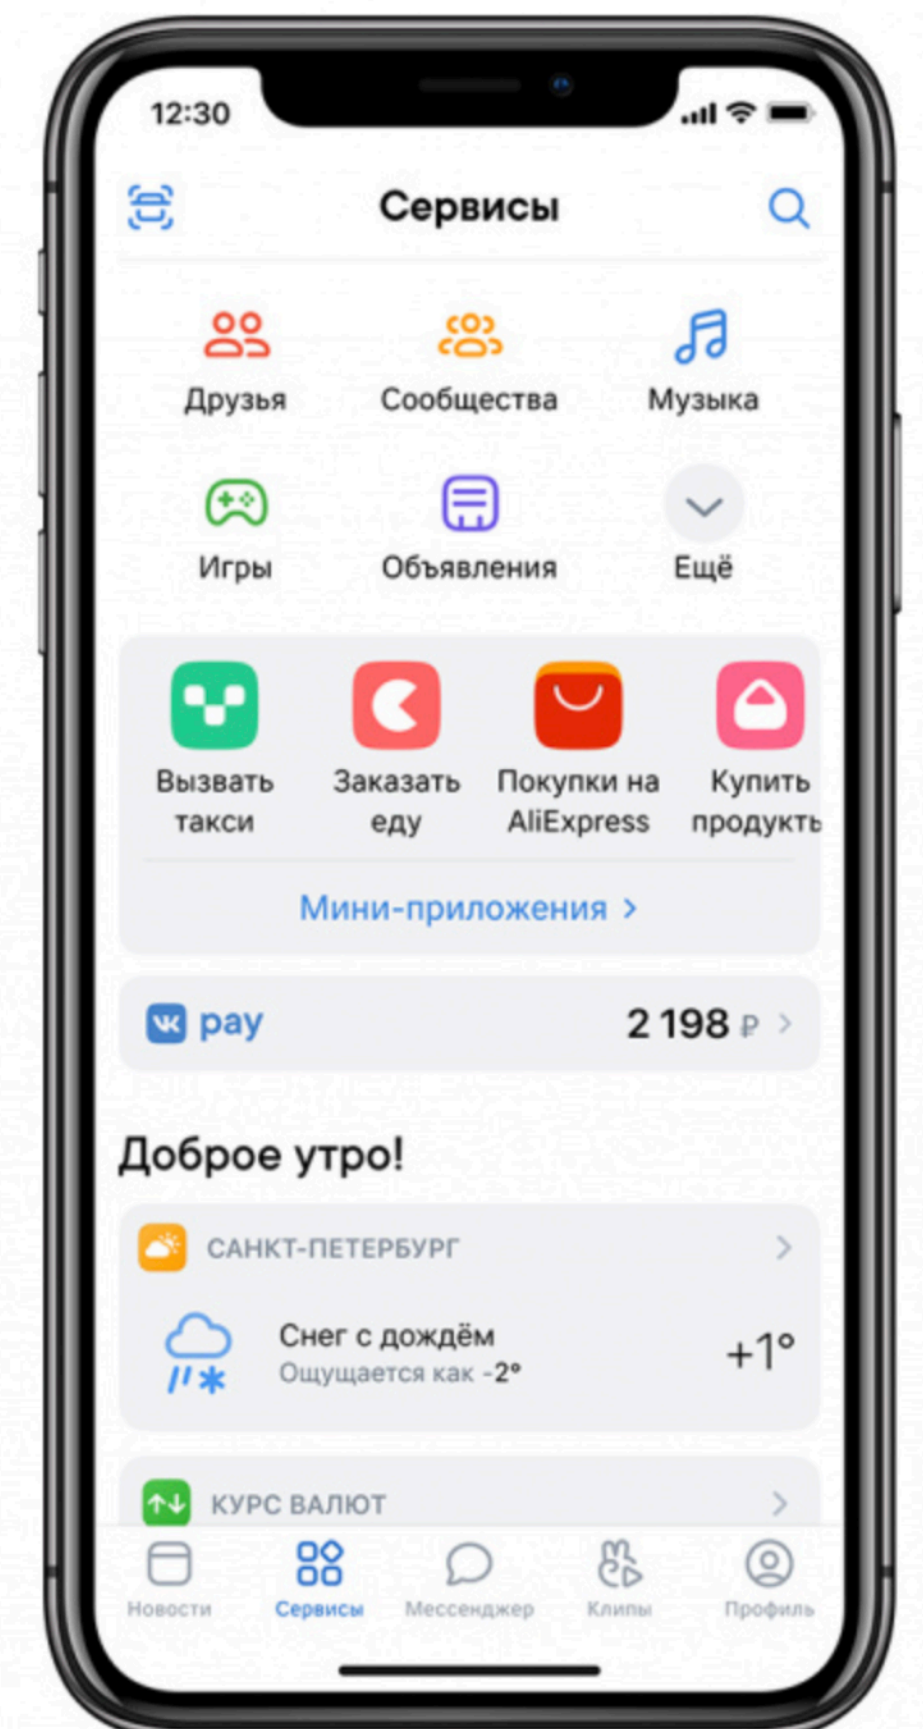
12:30

Сервисы

Друзья
Сообщества
Музыка
Игры
Объявления
Ещё

Вызвать такси
Заказать еду
Покупки на AliExpress
Купить продукть

Мини-приложения >

VK pay
2 198 ₽ >

Доброе утро!

САНКТ-ПЕТЕРБУРГ >
Снег с дождём
Ощущается как -2°
+1°

КУРС ВАЛЮТ >

Новости
Сервисы
Мессенджер
Клипы
Профиль